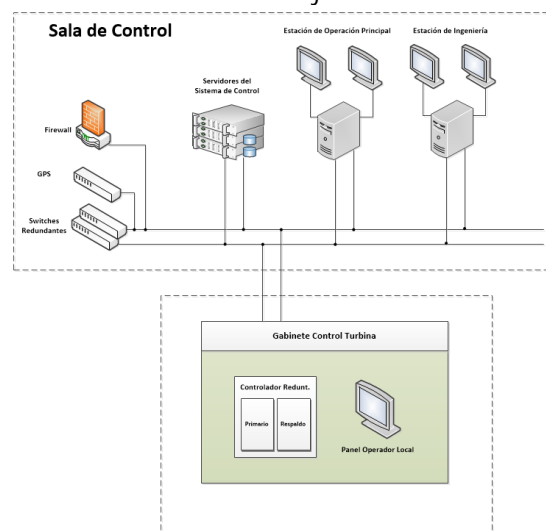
Sala de Control

Estación de Operación Principal

Estación de Ingeniería

Servidores del Sistema de Control

Firewall

GPS

Switches Redundantes

Gabinete Control Turbina

Controlador Redunt.

Primario

Respaldo

Panel Operador Local